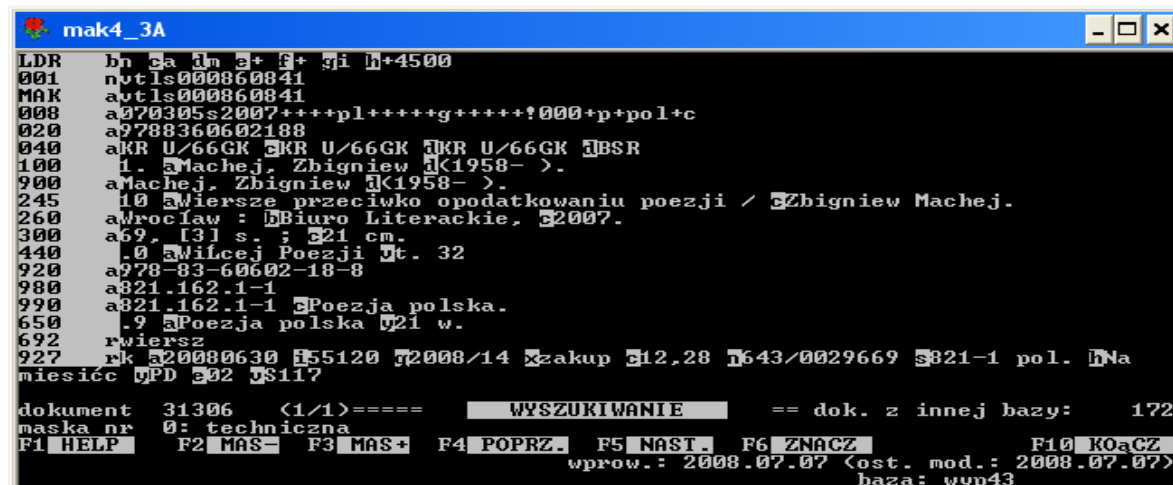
mak4_3A

LDR bn ca dm e+ f+ gi h+4500
001 nvtls000860841
MAK avtls000860841
008 a070305s2007++++pl+++++g+++++!000+p+pol+c
020 a9788360602188
040 aKR U/66GK cKR U/66GK dKR U/66GK dBSR
100 1. aMachej, Zbigniew d(1958- ).
900 aMachej, Zbigniew d(1958- ).
245 10 aWiersze przeciwko opodatkowaniu poezji / cZbigniew Machej.
260 aWrocław : bBiuro Literackie, c2007.
300 a69, [3] s. ; c21 cm.
440 .0 aWiĿcej Poezji vt. 32
920 a978-83-60602-18-8
980 a821.162.1-1
990 a821.162.1-1 cPoezja polska.
650 .9 aPoezja polska y21 w.
692 rwiersz
927 rk a20080630 i55120 g2008/14 kzakup c12,28 n643/0029669 s821-1 pol. hNa miesićc uPD e02 vS117

dokument 31306 (1/1)===== WYSZUKIWANIE == dok. z innej bazy: 172
maska nr 0: techniczna
F1 HELP F2 MAS- F3 MAS+ F4 POPRZ. F5 NAST. F6 ZNACZ F10 KOąCZ
wprow.: 2008.07.07 (ost. mod.: 2008.07.07)
baza: wyp43